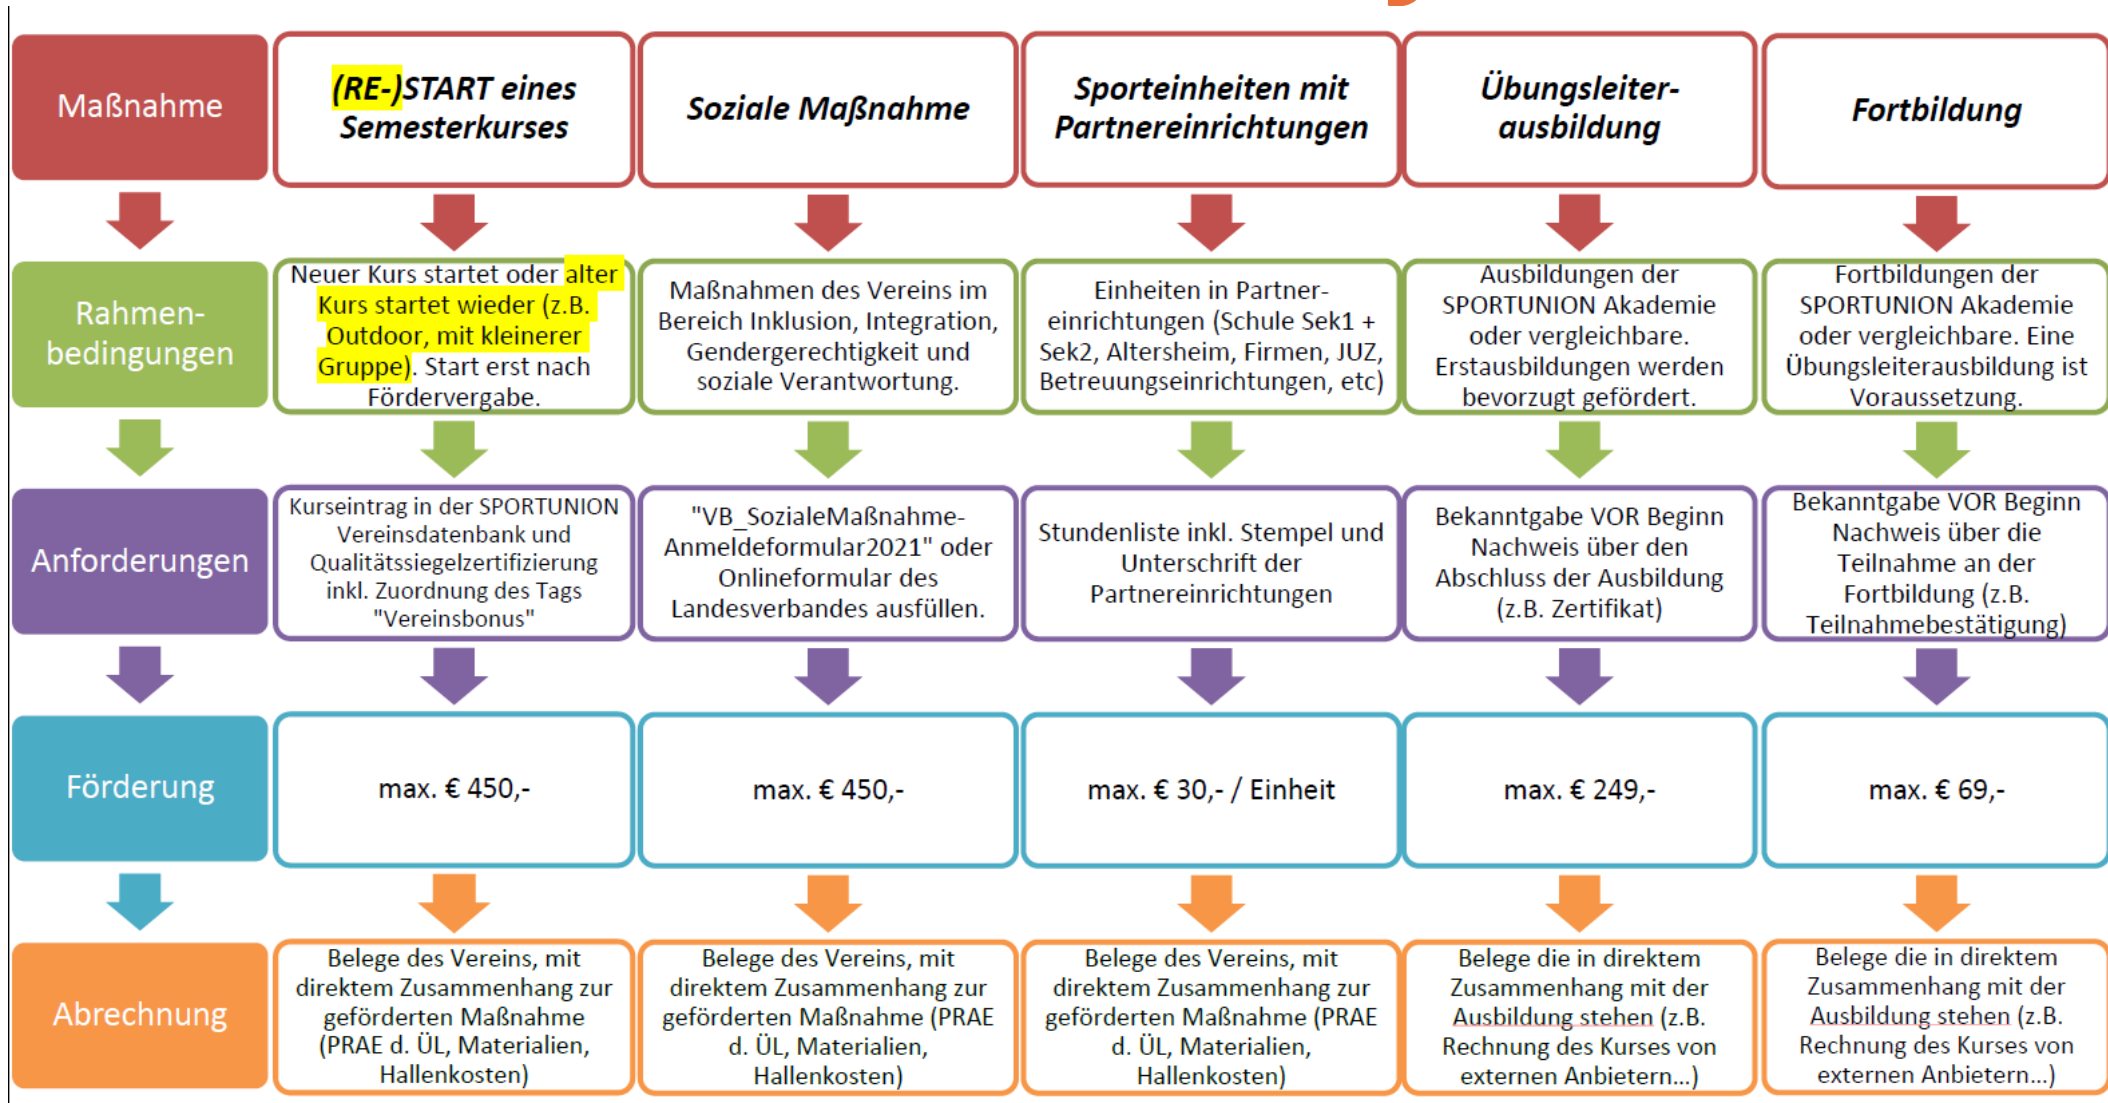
| Maßnahme | (RE-)START eines Semesterkurses | Soziale Maßnahme | Sporteinheiten mit Partnereinrichtungen | Übungsleiter-ausbildung | Fortbildung |
|---|---|---|---|---|---|
| Rahmen-bedingungen | Neuer Kurs startet oder alter Kurs startet wieder (z.B. Outdoor, mit kleinerer Gruppe). Start erst nach Fördervergabe. | Maßnahmen des Vereins im Bereich Inklusion, Integration, Gendergerechtigkeit und soziale Verantwortung. | Einheiten in Partnereinrichtungen (Schule Sek1 + Sek2, Altersheim, Firmen, JUZ, Betreuungseinrichtungen, etc) | Ausbildungen der SPORTUNION Akademie oder vergleichbare. Erstausbildungen werden bevorzugt gefördert. | Fortbildungen der SPORTUNION Akademie oder vergleichbare. Eine Übungsleiterausbildung ist Voraussetzung. |
| Anforderungen | Kurseintrag in der SPORTUNION Vereinsdatenbank und Qualitätssiegelzertifizierung inkl. Zuordnung des Tags "Vereinsbonus" | "VB_SozialeMaßnahme-Anmeldeformular2021" oder Onlineformular des Landesverbandes ausfüllen. | Stundenliste inkl. Stempel und Unterschrift der Partnereinrichtungen | Bekanntgabe VOR Beginn Nachweis über den Abschluss der Ausbildung (z.B. Zertifikat) | Bekanntgabe VOR Beginn Nachweis über die Teilnahme an der Fortbildung (z.B. Teilnahmebestätigung) |
| Förderung | max. € 450,- | max. € 450,- | max. € 30,- / Einheit | max. € 249,- | max. € 69,- |
| Abrechnung | Belege des Vereins, mit direktem Zusammenhang zur geförderten Maßnahme (PRAE d. ÜL, Materialien, Hallenkosten) | Belege des Vereins, mit direktem Zusammenhang zur geförderten Maßnahme (PRAE d. ÜL, Materialien, Hallenkosten) | Belege des Vereins, mit direktem Zusammenhang zur geförderten Maßnahme (PRAE d. ÜL, Materialien, Hallenkosten) | Belege die in direktem Zusammenhang mit der Ausbildung stehen (z.B. Rechnung des Kurses von externen Anbietern...) | Belege die in direktem Zusammenhang mit der Ausbildung stehen (z.B. Rechnung des Kurses von externen Anbietern...) |